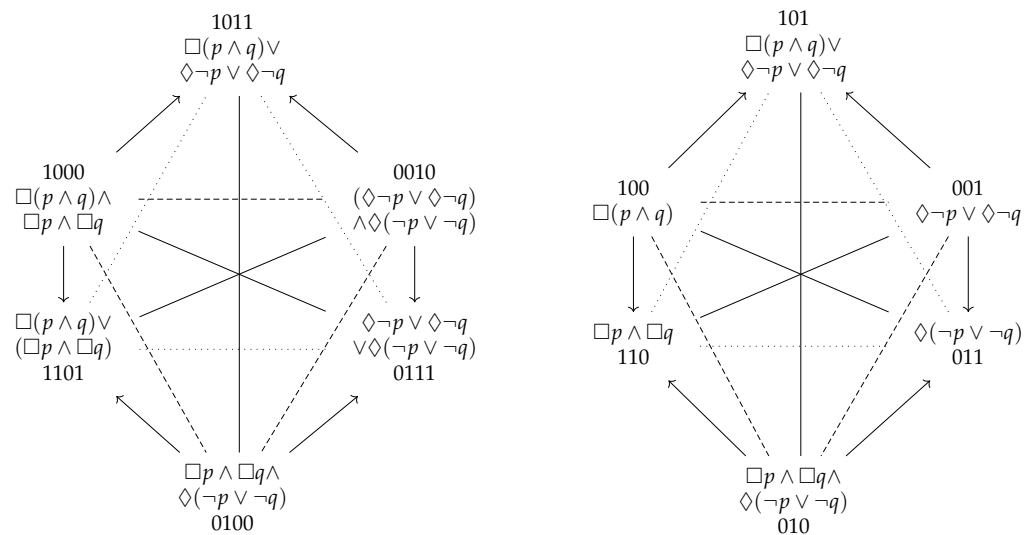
1011
$\Box(p \wedge q) \vee$
$\Diamond\neg p \vee \Diamond\neg q$

1000
$\Box(p \wedge q) \wedge$
$\Box p \wedge \Box q$

0010
$(\Diamond\neg p \vee \Diamond\neg q)$
$\wedge\Diamond(\neg p \vee \neg q)$

$\Box(p \wedge q) \vee$
$(\Box p \wedge \Box q)$
1101

$\Diamond\neg p \vee \Diamond\neg q$
$\vee\Diamond(\neg p \vee \neg q)$
0111

$\Box p \wedge \Box q \wedge$
$\Diamond(\neg p \vee \neg q)$
0100

101
$\Box(p \wedge q) \vee$
$\Diamond\neg p \vee \Diamond\neg q$

100
$\Box(p \wedge q)$

001
$\Diamond\neg p \vee \Diamond\neg q$

$\Box p \wedge \Box q$
110

$\Diamond(\neg p \vee \neg q)$
011

$\Box p \wedge \Box q \wedge$
$\Diamond(\neg p \vee \neg q)$
010